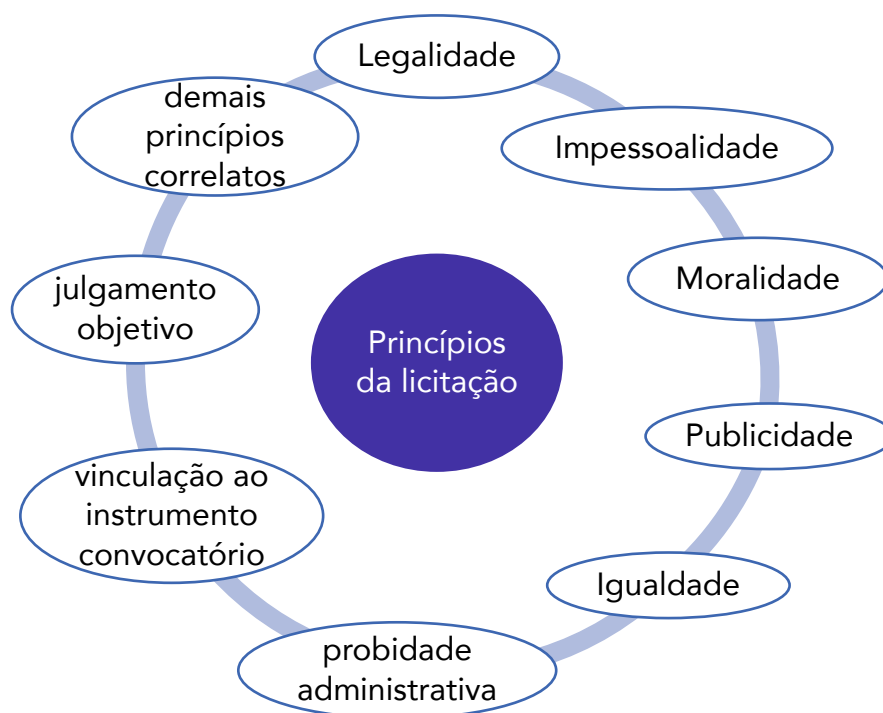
Princípios da licitação

Legalidade

Impessoalidade

Moralidade

Publicidade

Igualdade

probidade administrativa

vinculação ao instrumento convocatório

julgamento objetivo

demais princípios correlatos